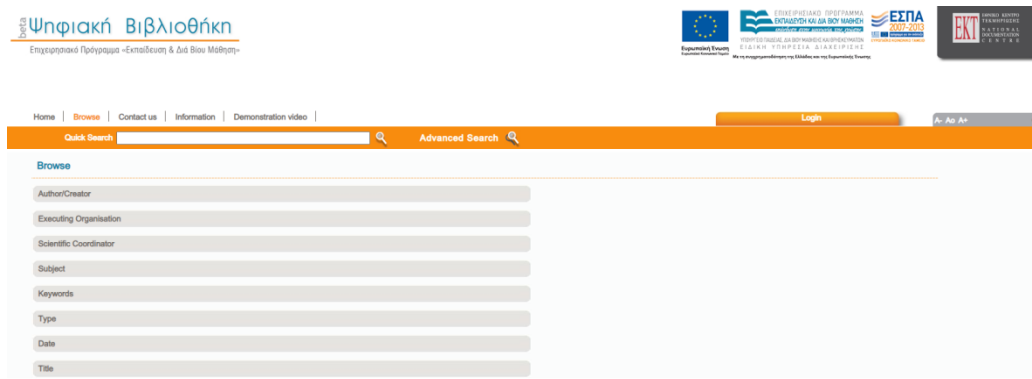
beta Ψηφιακή Βιβλιοθήκη
Επιχειρησιακό Πρόγραμμα «Εκπαίδευση & Διά Βίου Μάθηση»

Ευρωπαϊκή Ένωση
ΕΠΙΧΕΙΡΗΣΙΑΚΟ ΠΡΟΓΡΑΜΜΑ ΕΚΠΑΙΔΕΥΣΗ ΚΑΙ ΔΙΑ ΒΙΟΥ ΜΑΘΗΣΗ
ΥΠΟΥΡΓΕΙΟ ΠΑΙΔΕΙΑΣ, ΔΙΑ ΒΙΟΥ ΜΑΘΗΣΗΣ ΚΑΙ ΘΡΗΣΚΕΥΜΑΤΩΝ
ΕΙΔΙΚΗ ΥΠΗΡΕΣΙΑ ΔΙΑΧΕΙΡΙΣΗΣ
ΕΣΠΑ 2007-2013
Με τη συγχρηματοδότηση της Ελλάδας και της Ευρωπαϊκής Ένωσης

EKT ΕΘΝΙΚΟ ΚΕΝΤΡΟ ΤΕΚΜΗΡΙΩΣΗΣ NATIONAL DOCUMENTATION CENTRE

Home | Browse | Contact us | Information | Demonstration video

Login

A- Ao A+

Quick Search

Advanced Search

Browse

Author/Creator

Executing Organisation

Scientific Coordinator

Subject

Keywords

Type

Date

Title